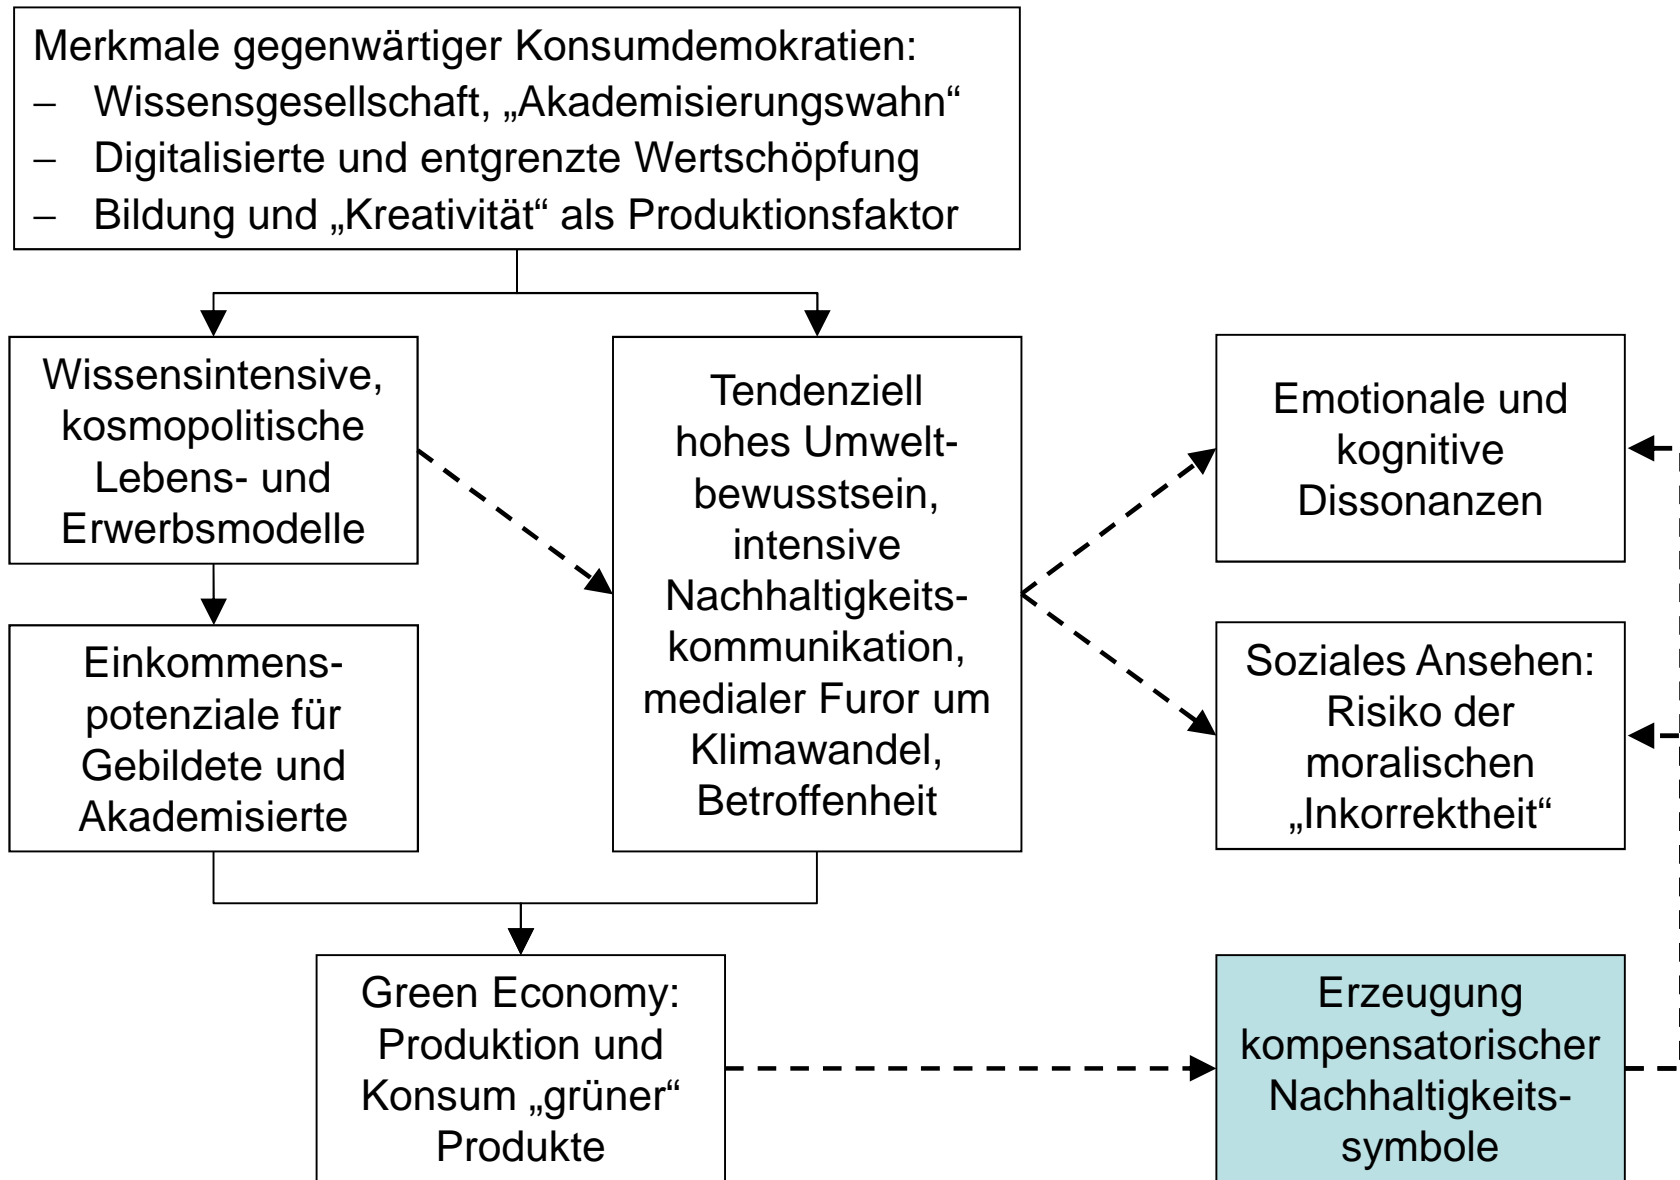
Merkmale gegenwärtiger Konsumdemokratien:
– Wissensgesellschaft, „Akademisierungswahn“
– Digitalisierte und entgrenzte Wertschöpfung
– Bildung und „Kreativität“ als Produktionsfaktor

Wissensintensive, kosmopolitische Lebens- und Erwerbsmodelle

Einkommenspotenziale für Gebildete und Akademisierte

Tendenziell hohes Umweltbewusstsein, intensive Nachhaltigkeitskommunikation, medialer Furor um Klimawandel, Betroffenheit

Emotionale und kognitive Dissonanzen

Soziales Ansehen: Risiko der moralischen „Inkorrektheit“

Green Economy: Produktion und Konsum „grüner“ Produkte

Erzeugung kompensatorischer Nachhaltigkeitssymbole